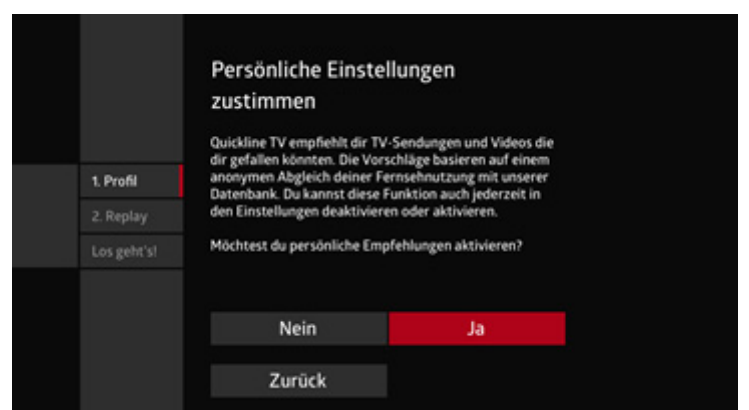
1. Profil
2. Replay
Los geht's!

Persönliche Einstellungen zustimmen

Quickline TV empfiehlt dir TV-Sendungen und Videos die dir gefallen könnten. Die Vorschläge basieren auf einem anonymen Abgleich deiner Fernsehnutzung mit unserer Datenbank. Du kannst diese Funktion auch jederzeit in den Einstellungen deaktivieren oder aktivieren.

Möchtest du persönliche Empfehlungen aktivieren?

Nein
Ja
Zurück